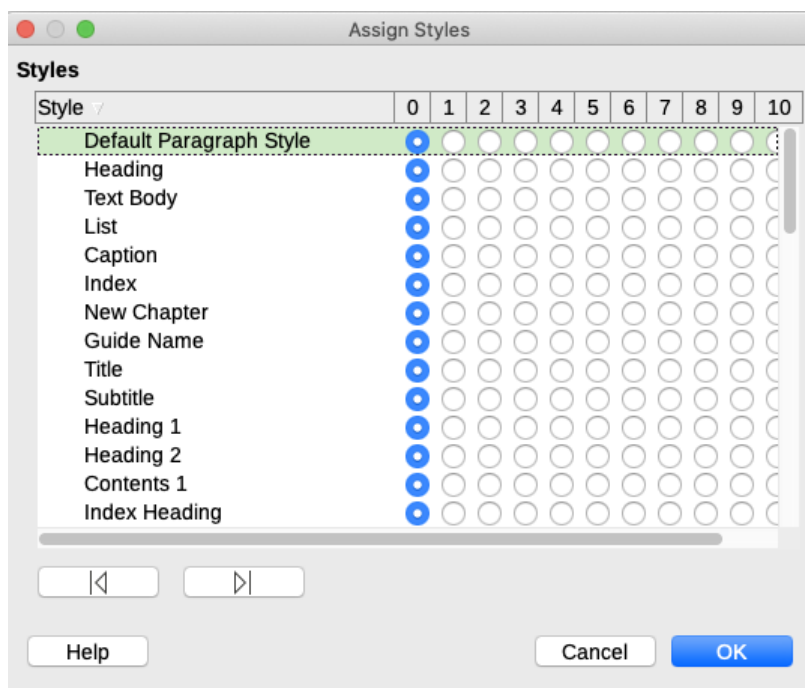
Assign Styles

Styles

| Style | 0 | 1 | 2 | 3 | 4 | 5 | 6 | 7 | 8 | 9 | 10 |
|---|---|---|---|---|---|---|---|---|---|---|---|
| Default Paragraph Style | | | | | | | | | | | |
| Heading | | | | | | | | | | | |
| Text Body | | | | | | | | | | | |
| List | | | | | | | | | | | |
| Caption | | | | | | | | | | | |
| Index | | | | | | | | | | | |
| New Chapter | | | | | | | | | | | |
| Guide Name | | | | | | | | | | | |
| Title | | | | | | | | | | | |
| Subtitle | | | | | | | | | | | |
| Heading 1 | | | | | | | | | | | |
| Heading 2 | | | | | | | | | | | |
| Contents 1 | | | | | | | | | | | |
| Index Heading | | | | | | | | | | | |

Help

Cancel

OK